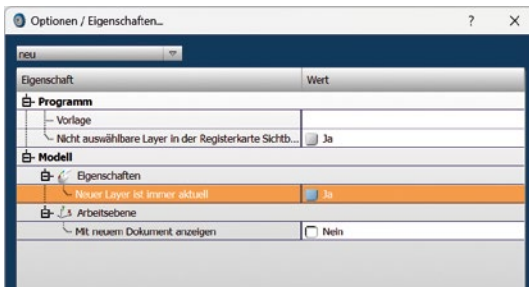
Optionen / Eigenschaften...

?

×

neu

| Eigenschaft | Wert |
|---|---|
| Programm | |
| Vorlage | |
| Nicht auswählbare Layer in der Registerkarte Sichtb... | Ja |
| Modell | |
| Eigenschaften | |
| Neuer Layer ist immer aktuell | Ja |
| Arbeitsebene | |
| Mit neuem Dokument anzeigen | Nein |